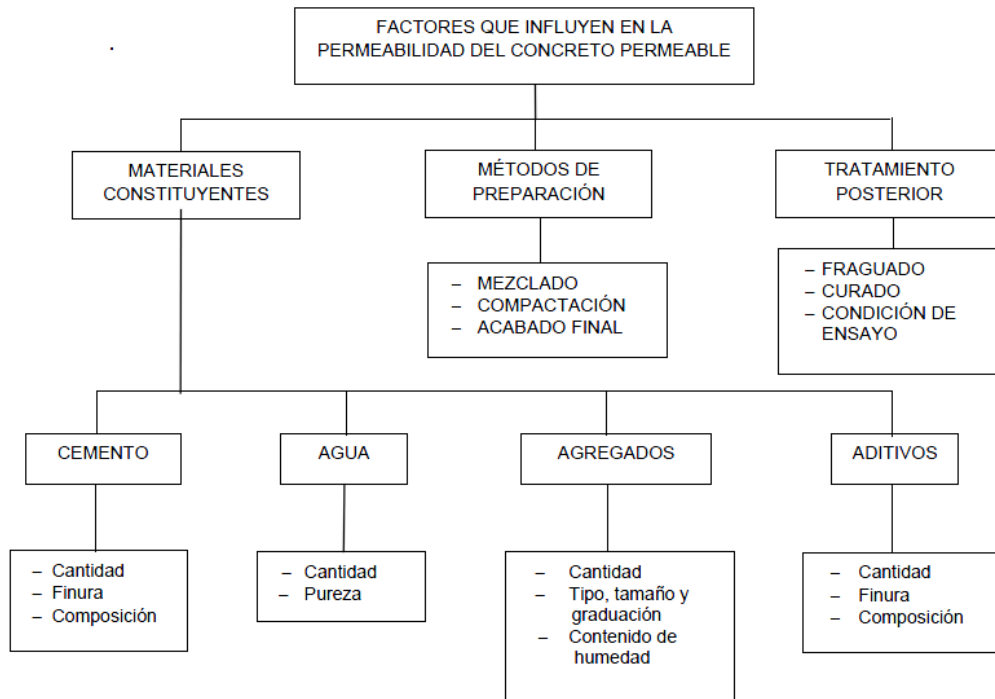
FACTORES QUE INFLUYEN EN LA PERMEABILIDAD DEL CONCRETO PERMEABLE

MATERIALES CONSTITUYENTES

MÉTODOS DE PREPARACIÓN

TRATAMIENTO POSTERIOR

– MEZCLADO
– COMPACTACIÓN
– ACABADO FINAL

– FRAGUADO
– CURADO
– CONDICIÓN DE ENSAYO

CEMENTO

AGUA

AGREGADOS

ADITIVOS

– Cantidad
– Finura
– Composición

– Cantidad
– Pureza

– Cantidad
– Tipo, tamaño y graduación
– Contenido de humedad

– Cantidad
– Finura
– Composición